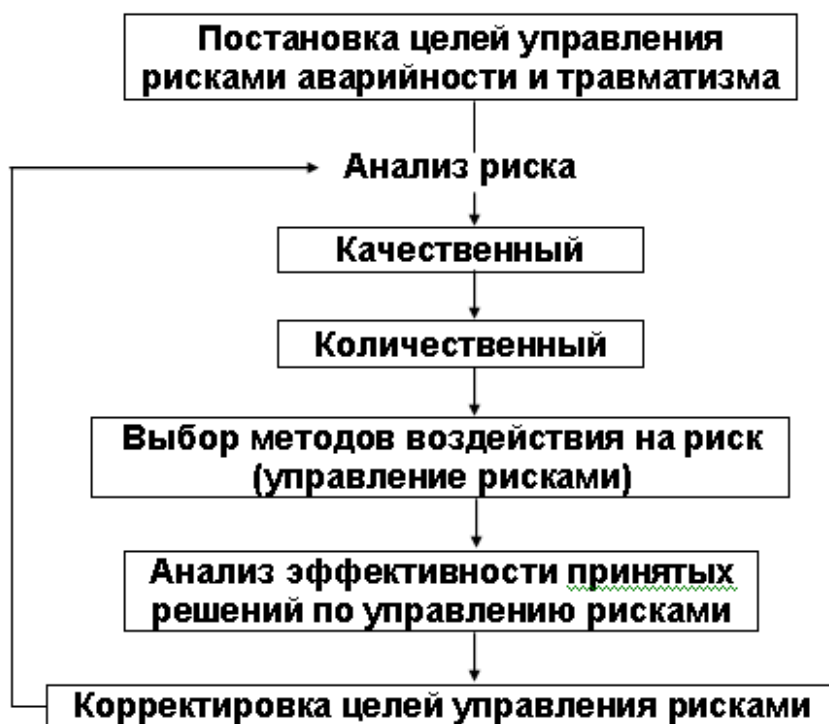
Постановка целей управления рисками аварийности и травматизма

Анализ риска

Качественный

Количественный

Выбор методов воздействия на риск (управление рисками)

Анализ эффективности принятых решений по управлению рисками

Корректировка целей управления рисками